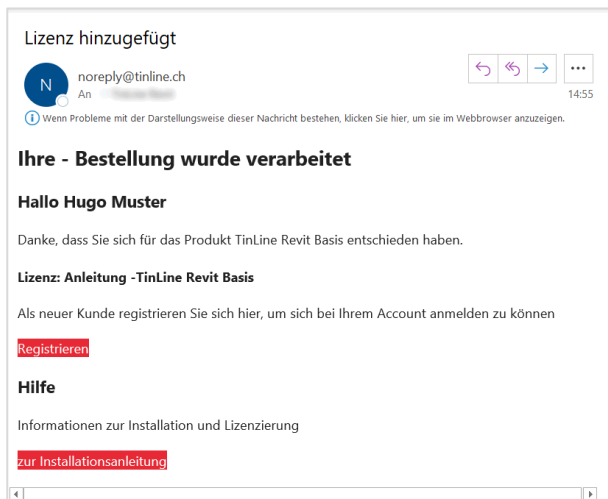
Lizenz hinzugefügt

N

noreply@tinline.ch
An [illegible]

14:55

Wenn Probleme mit der Darstellungsweise dieser Nachricht bestehen, klicken Sie hier, um sie im Webbrowser anzuzeigen.

Ihre - Bestellung wurde verarbeitet

Hallo Hugo Muster

Danke, dass Sie sich für das Produkt TinLine Revit Basis entschieden haben.

Lizenz: Anleitung -TinLine Revit Basis

Als neuer Kunde registrieren Sie sich hier, um sich bei Ihrem Account anmelden zu können

Registrieren

Hilfe

Informationen zur Installation und Lizenzierung

zur Installationsanleitung